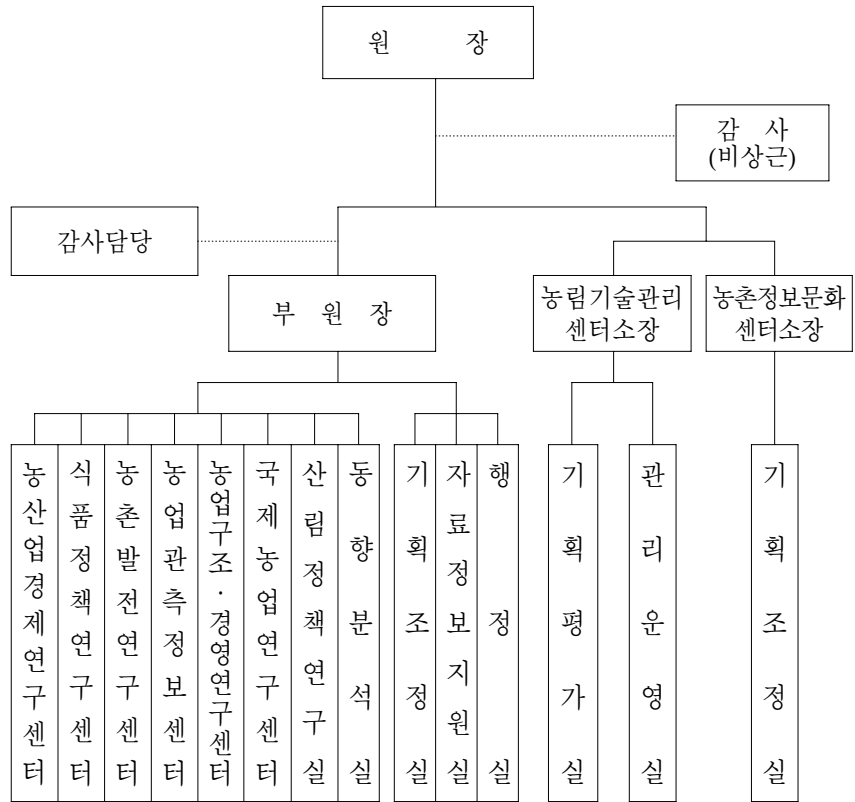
원 장

감 사
(비상근)

감사담당

부 원 장

농림기술관리 센터소장

농촌정보문화 센터소장

농산업경제연구센터

식품정책연구센터

농촌발전연구센터

농업관측정보센터

농업구조·경영연구센터

국제농업연구센터

산림정책연구실

동향분석실

기획조정실

자료정보지원실

행정실

기획평가실

관리운영실

기획조정실